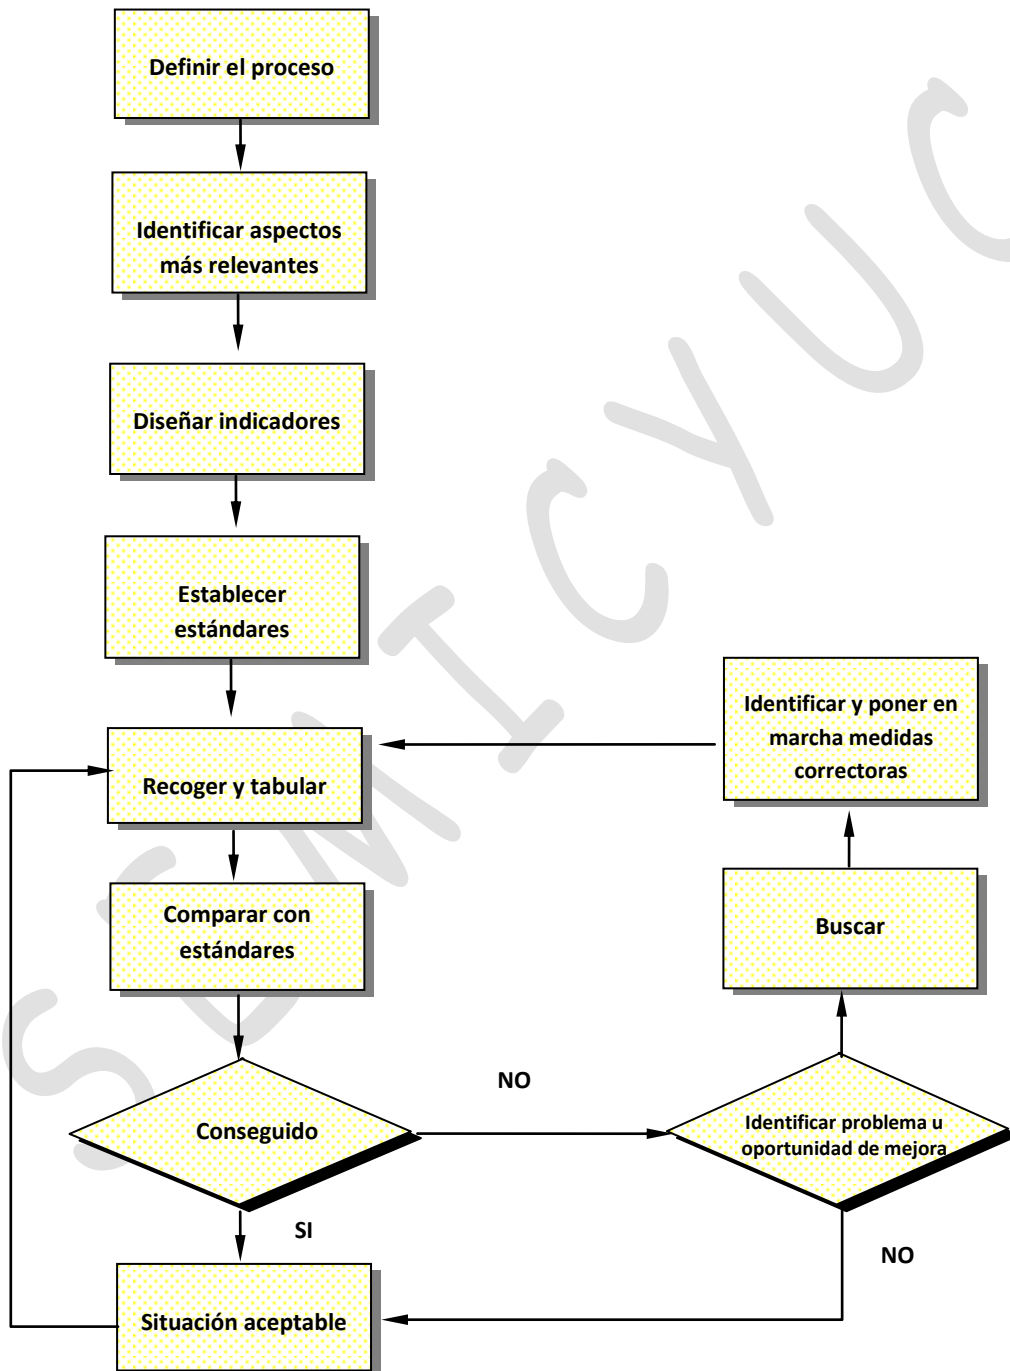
Definir el proceso

Identificar aspectos más relevantes

Diseñar indicadores

Establecer estándares

Identificar y poner en marcha medidas correctoras

Recoger y tabular

Comparar con estándares

Buscar

NO

Conseguido

Identificar problema u oportunidad de mejora

SI

NO

Situación aceptable

SEMICYUC